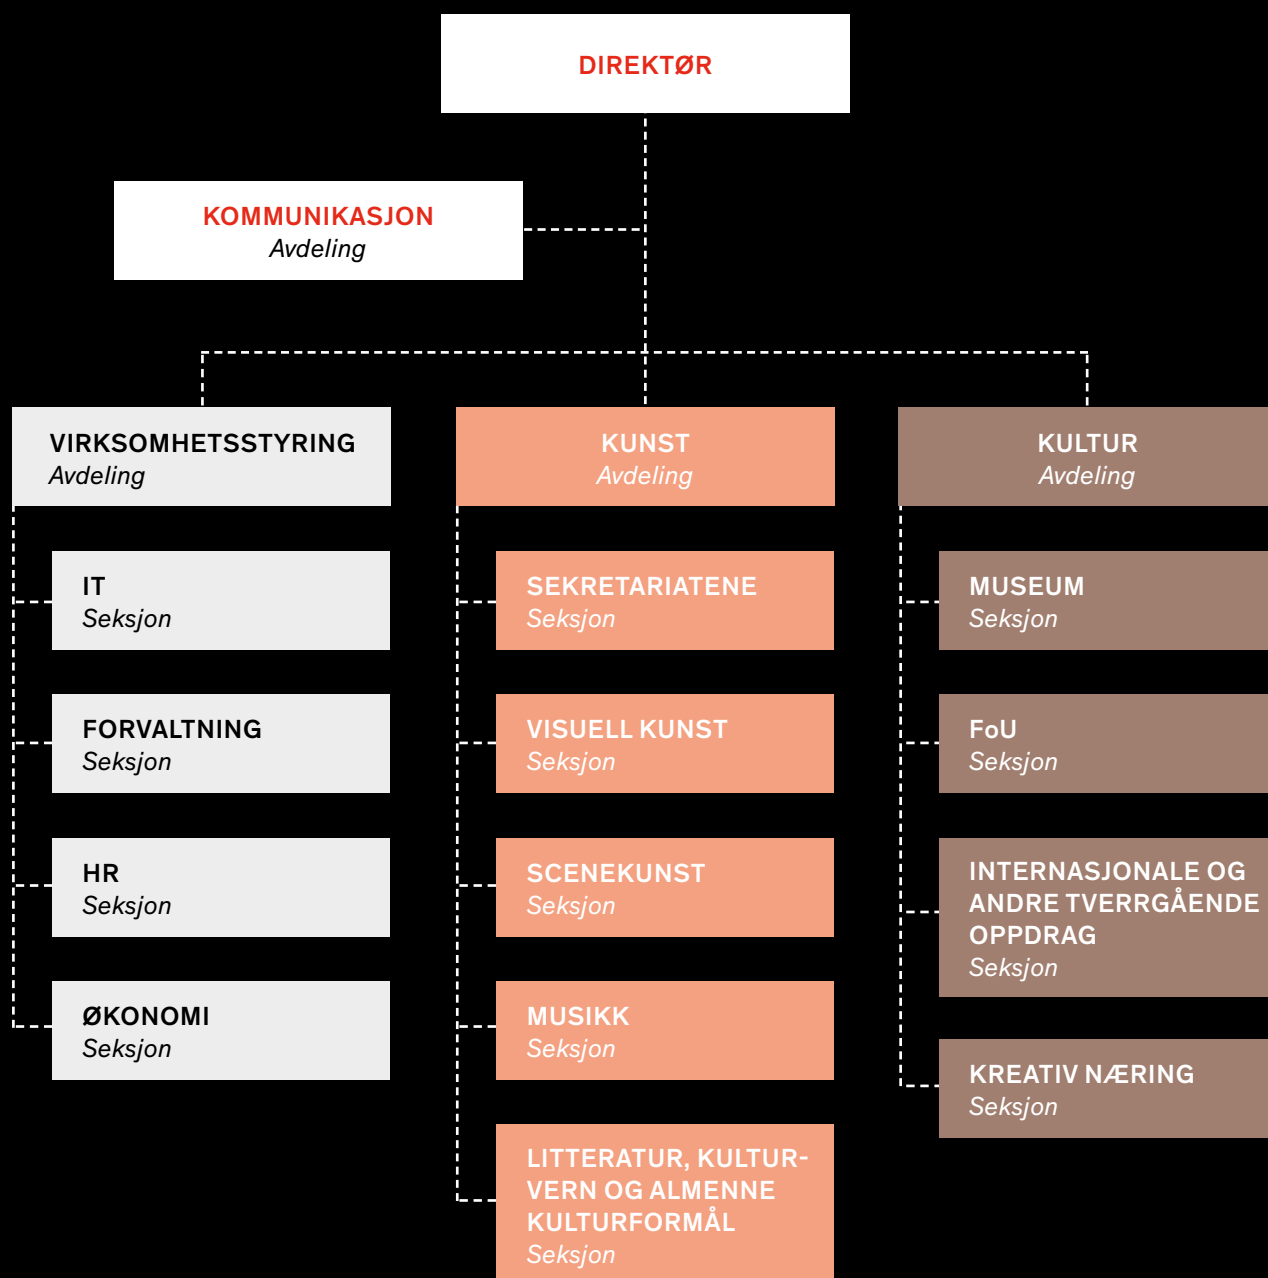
DIREKTØR

KOMMUNIKASJON
Avdeling

VIRKSOMHETSSTYRING
Avdeling

IT
Seksjon

FORVALTNING
Seksjon

HR
Seksjon

ØKONOMI
Seksjon

KUNST
Avdeling

SEKRETARIATENE
Seksjon

VISUELL KUNST
Seksjon

SCENEKUNST
Seksjon

MUSIKK
Seksjon

LITTERATUR, KULTURVERN OG ALMENNE KULTURFORMÅL
Seksjon

KULTUR
Avdeling

MUSEUM
Seksjon

FoU
Seksjon

INTERNASJONALE OG ANDRE TVERRGÅENDE OPPDRAG
Seksjon

KREATIV NÆRING
Seksjon